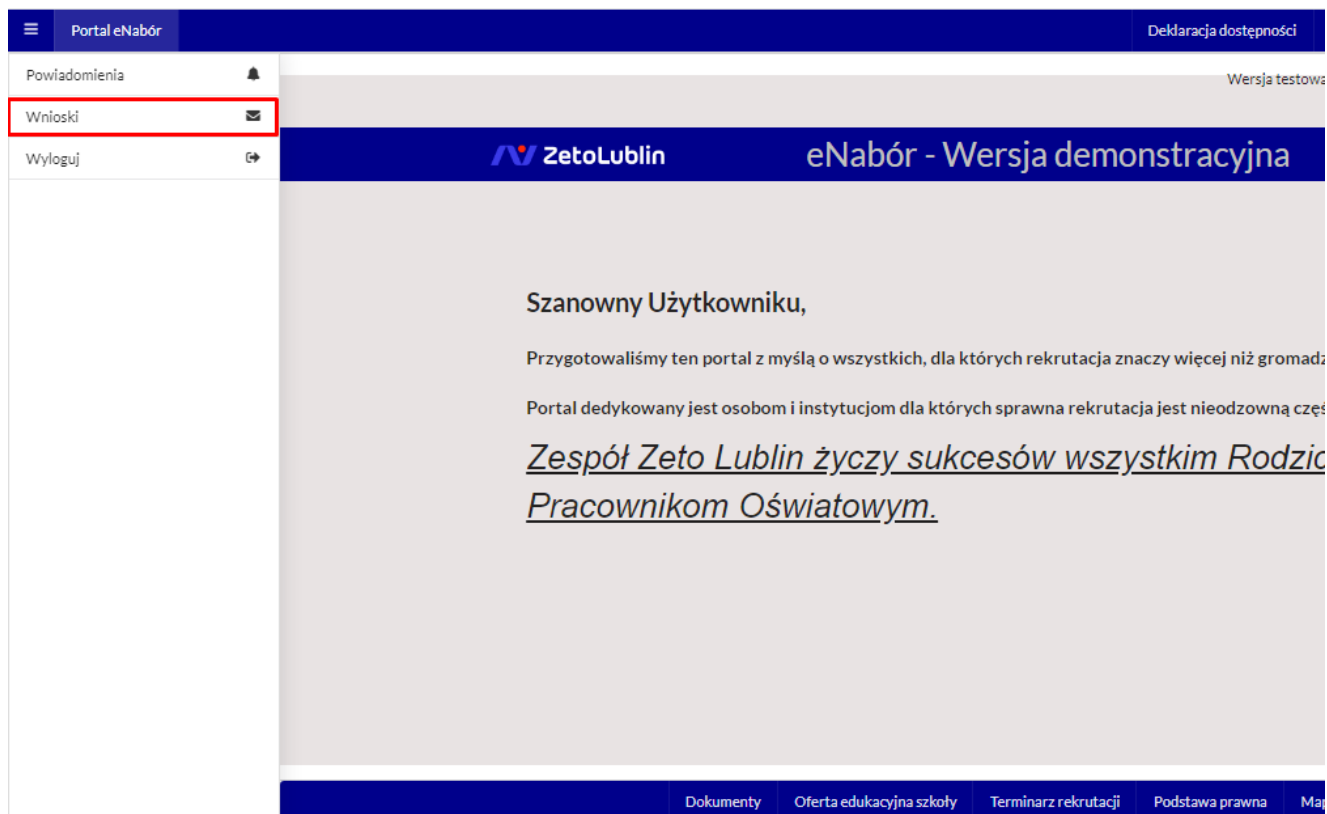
Portal eNabór

Deklaracja dostępności

Powiadomienia

Wnioski

Wyloguj

Wersja testowa

ZetoLublin

eNabór - Wersja demonstracyjna

Szanowny Użytkowniku,

Przygotowaliśmy ten portal z myślą o wszystkich, dla których rekrutacja znaczy więcej niż gromad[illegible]

Portal dedykowany jest osobom i instytucjom dla których sprawna rekrutacja jest nieodzowną częś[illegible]

Zespół Zeto Lublin życzy sukcesów wszystkim Rodzic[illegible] Pracownikom Oświatowym.

Dokumenty | Oferta edukacyjna szkoły | Terminarz rekrutacji | Podstawa prawna | Map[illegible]